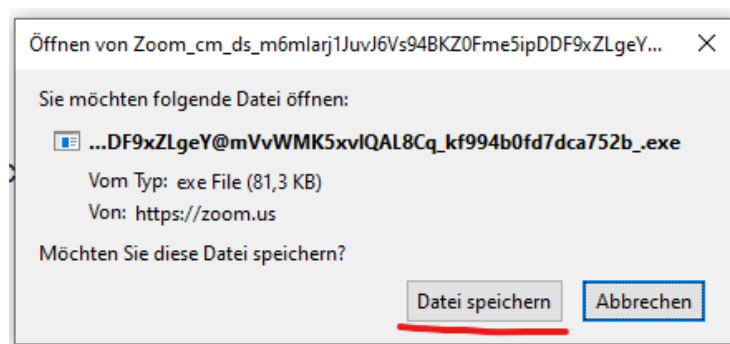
Öffnen von Zoom_cm_ds_m6mlarj1JuvJ6Vs94BKZ0Fme5ipDDF9xZLgeY...

×

Sie möchten folgende Datei öffnen:

...DF9xZLgeY@mVvWMK5xvlQAL8Cq_kf994b0fd7dca752b_.exe

Vom Typ: exe File (81,3 KB)

Von: https://zoom.us

Möchten Sie diese Datei speichern?

Datei speichern

Abbrechen